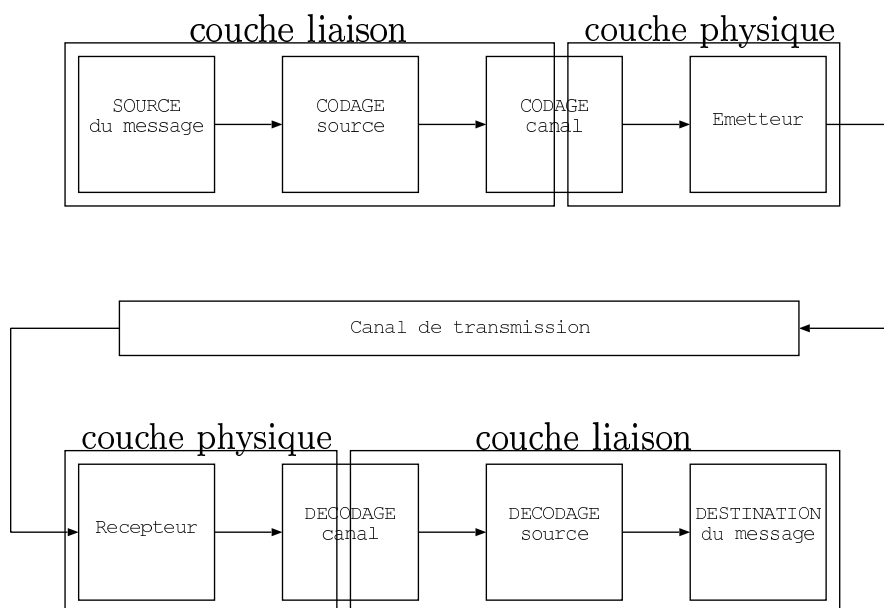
couche liaison

couche physique

SOURCE du message

CODAGE source

CODAGE canal

Emetteur

Canal de transmission

couche physique

couche liaison

Recepteur

DECODAGE canal

DECODAGE source

DESTINATION du message